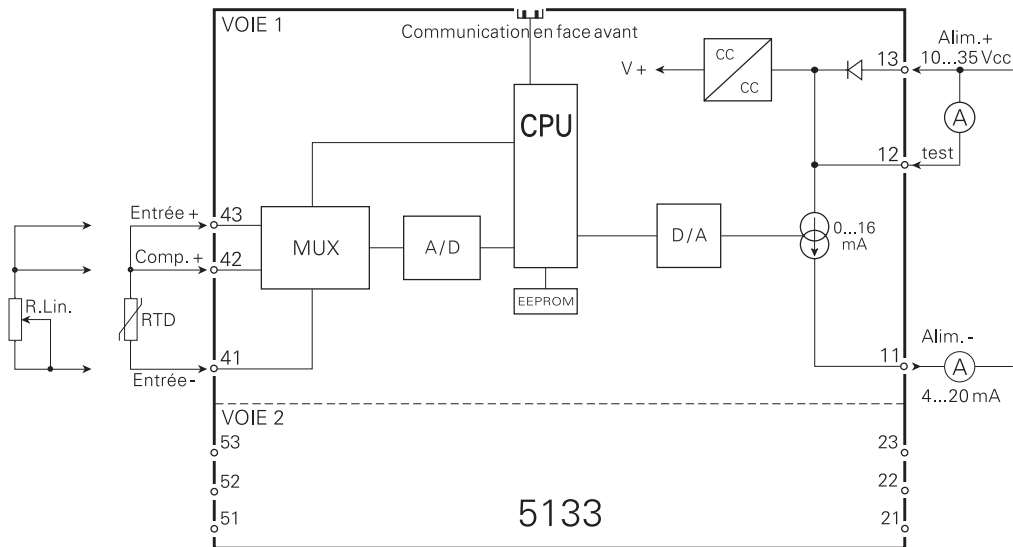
VOIE 1

Communication en face avant

Alim.+
10...35 Vcc

V +

CC

CC

13

CPU

A

12

test

Entrée +

43

MUX

A/D

D/A

0...16 mA

Comp. +

42

R.Lin.

RTD

EEPROM

41

Entrée -

11

Alim. -

A

4...20 mA

VOIE 2

53

23

52

22

51

5133

21